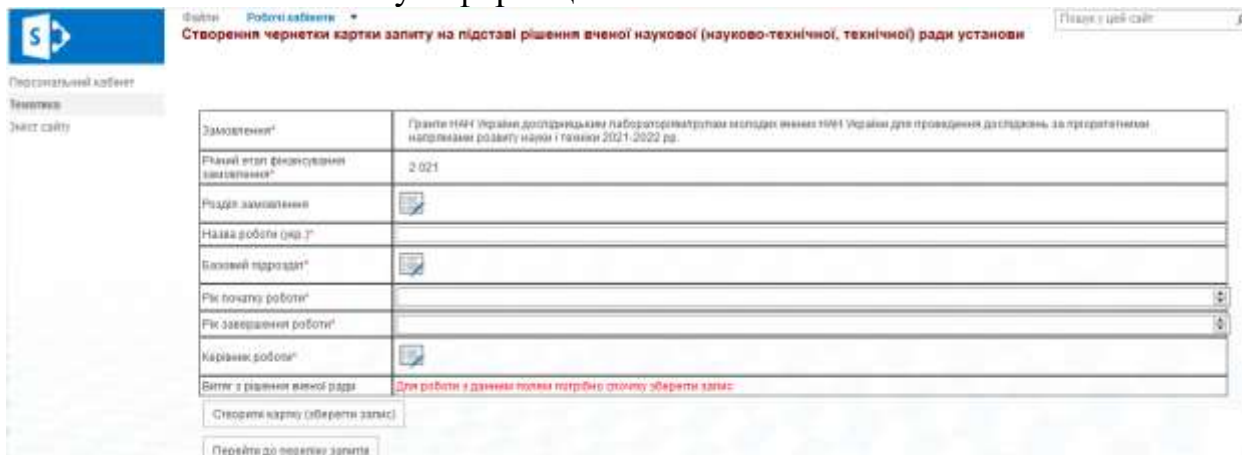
Файли Робочі кабінети ▾

Створення чернетки картки запиту на підставі рішення вченої наукової (науково-технічної, технічної) ради установи

Пошук у цей сайт

Персональний кабінет

Тематика

Зміст сайту

| Замовлення* | Гранти НАН України дослідницьким лабораторіям/групам молодих вчених НАН України для проведення досліджень за пріоритетними напрямами розвитку науки і техніки 2021-2022 рр. |
|---|---|
| Річний етап фінансування замовлення* | 2 021 |
| Розділ замовлення | |
| Назва роботи (укр.)* | |
| Базовий підрозділ* | |
| Рік початку роботи* | |
| Рік завершення роботи* | |
| Керівник роботи* | |
| Витяг з рішення вченої ради | Для роботи з даними полем потрібно спочатку зберегти запис |

Створити картку (зберегти запис)

Перейти до перегляду запита